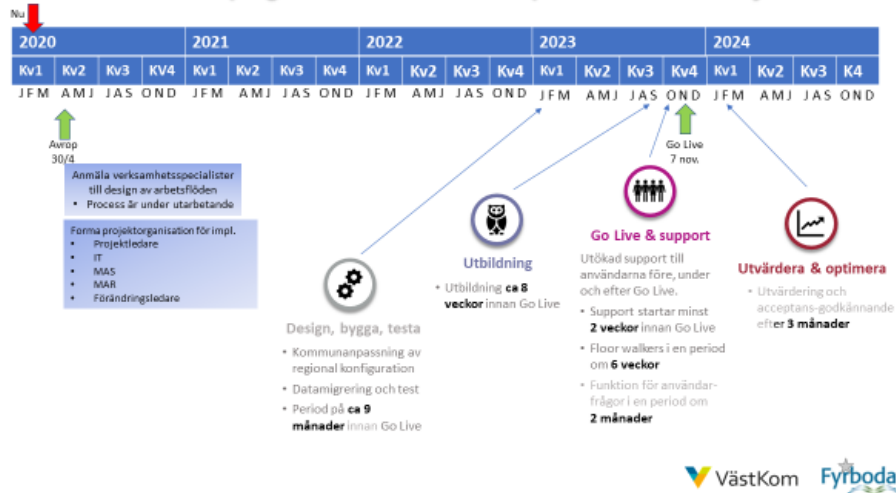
Nu

| 2020 | | | | 2021 | | | | 2022 | | | | 2023 | | | | 2024 | | | |
|---|---|---|---|---|---|---|---|---|---|---|---|---|---|---|---|---|---|---|---|
| Kv1 | Kv2 | Kv3 | KV4 | Kv1 | Kv2 | Kv3 | Kv4 | Kv1 | Kv2 | Kv3 | Kv4 | Kv1 | Kv2 | Kv3 | Kv4 | Kv1 | Kv2 | Kv3 | K4 |
| JFM | AMJ | JAS | OND | JFM | AMJ | JAS | OND | JFM | AMJ | JAS | OND | JFM | AMJ | JAS | OND | JFM | AMJ | JAS | OND |

Avrop 30/4

Anmäla verksamhetsspecialister till design av arbetsflöden
• Process är under utarbetande

Forma projektorganisation för impl.
• Projektledare
• IT
• MAS
• MAR
• Förändringsledare

Go Live 7 nov.

Design, bygga, testa
• Kommunanpassning av regional konfiguration
• Datamigrering och test
• Period på ca 9 månader innan Go Live

Utbildning
• Utbildning ca 8 veckor innan Go Live

Go Live & support
Utökad support till användarna före, under och efter Go Live.
• Support startar minst 2 veckor innan Go Live
• Floor walkers i en period om 6 veckor
• Funktion för användarfrågor i en period om 2 månader

Utvärdera & optimera
• Utvärdering och acceptans-godkännande efter 3 månader

VästKom
Fyrboda